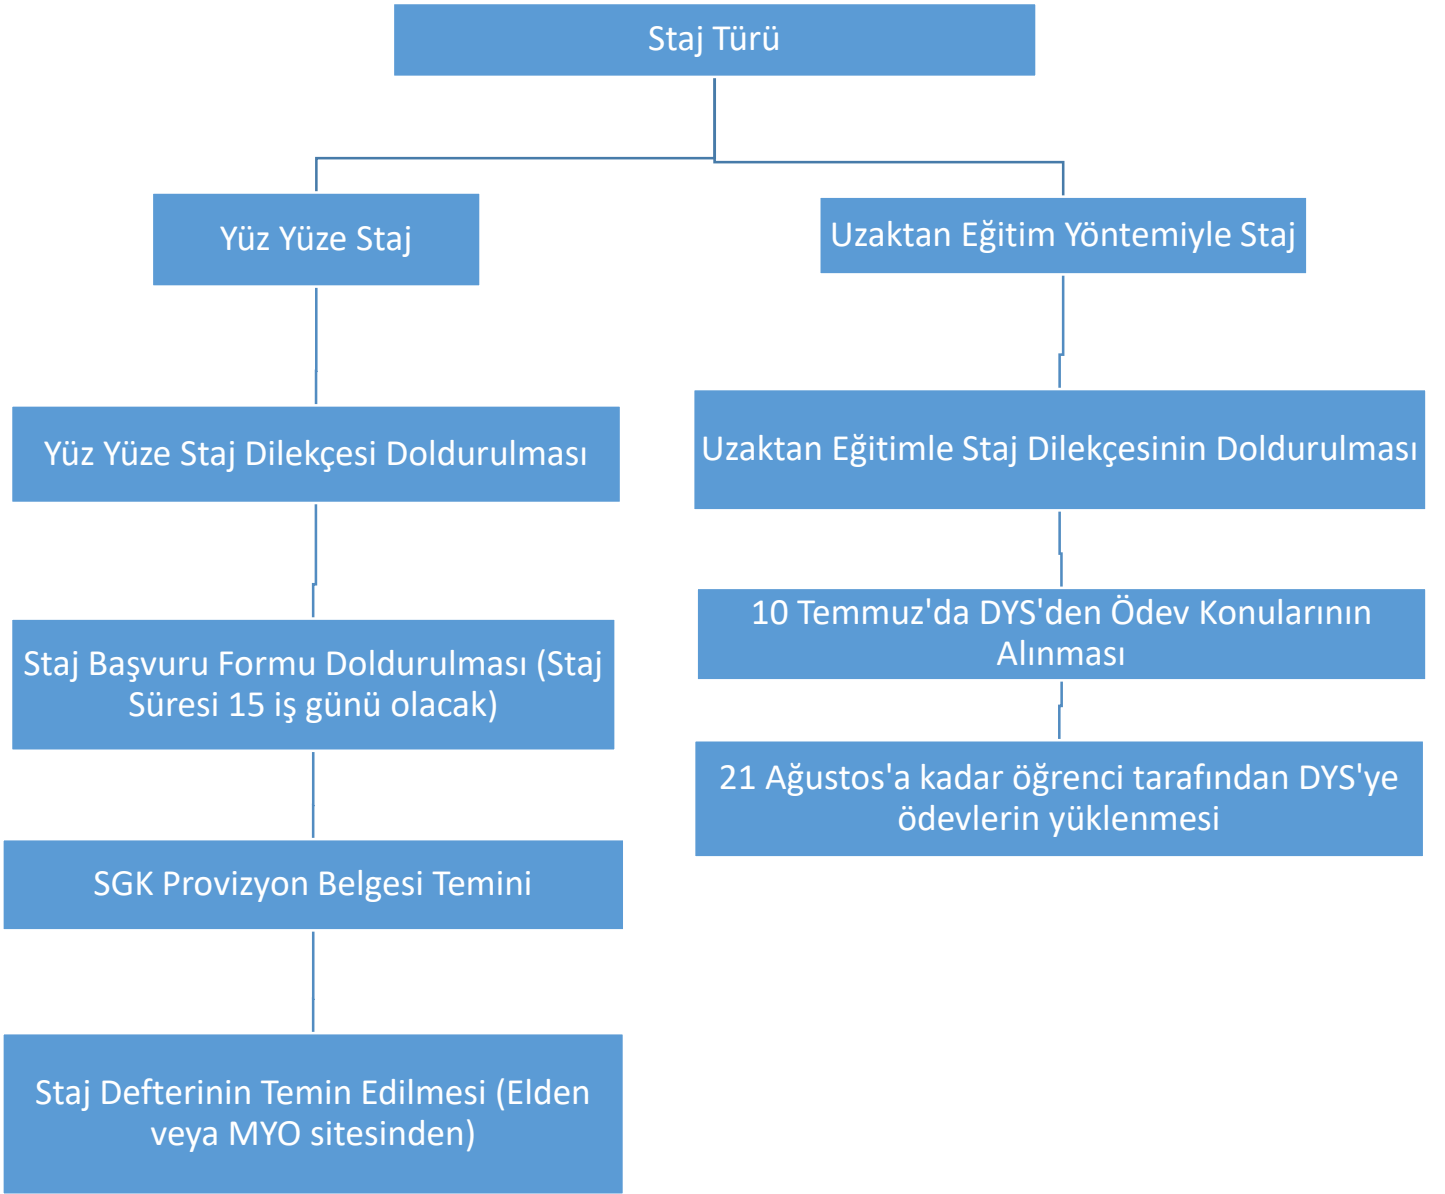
Staj Türü

Yüz Yüze Staj

Yüz Yüze Staj Dilekçesi Doldurulması

Staj Başvuru Formu Doldurulması (Staj Süresi 15 iş günü olacak)

SGK Provizyon Belgesi Temini

Staj Defterinin Temin Edilmesi (Elden veya MYO sitesinden)

Uzaktan Eğitim Yöntemiyle Staj

Uzaktan Eğitimle Staj Dilekçesinin Doldurulması

10 Temmuz'da DYS'den Ödev Konularının Alınması

21 Ağustos'a kadar öğrenci tarafından DYS'ye ödevlerin yüklenmesi